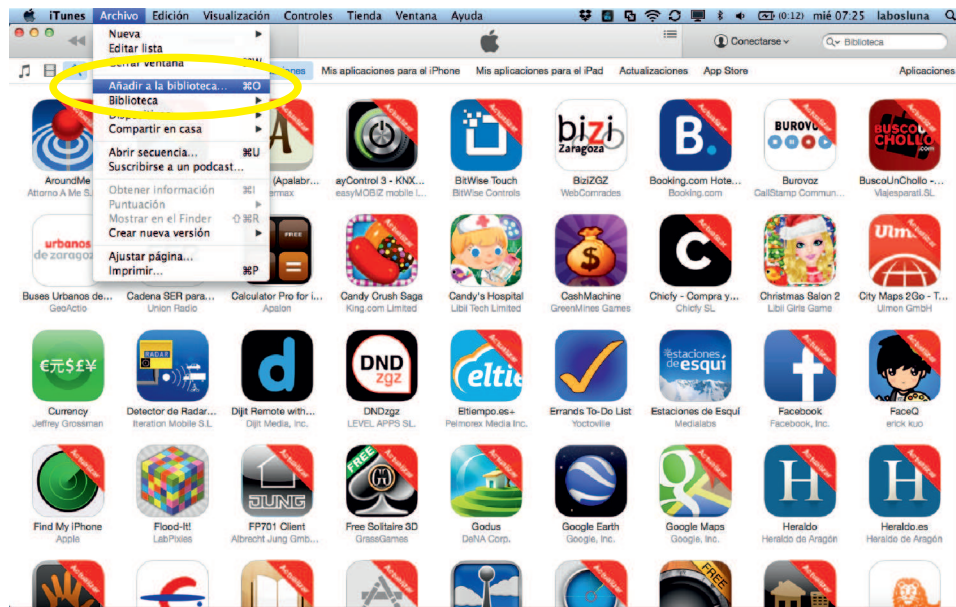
iTunes Archivo Edición Visualización Controles Tienda Ventana Ayuda (0:12) mié 07:25 labosluna

Nueva
Editar lista
Cerrar ventana
Añadir a la biblioteca... ⌘O
Biblioteca
Dispositivos
Compartir en casa
Abrir secuencia... ⌘U
Suscribirse a un podcast...
Obtener información ⌘I
Puntuación
Mostrar en el Finder ⇧⌘R
Crear nueva versión
Ajustar página...
Imprimir... ⌘P

Conectarse Biblioteca

Mis aplicaciones para el iPhone Mis aplicaciones para el iPad Actualizaciones App Store Aplicaciones

AroundMe
Attorno A Me S.
(Apalabr...
ayControl 3 - KNX...
easyMOBIZ mobile I...
BitWise Touch
BitWise Controls
BiziZGZ
WebComrades
Booking.com Hote...
Booking.com
Burovoz
CallStamp Commun...
BuscoUnChollo -...
Viajesparati.SL

Buses Urbanos de...
GeoActio
Cadena SER para...
Union Radio
Calculator Pro for i...
Apalon
Candy Crush Saga
King.com Limited
Candy's Hospital
Libii Tech Limited
CashMachine
GreenMines Games
Chicfy - Compra y...
Chicfy SL
Christmas Salon 2
Libii Girls Game
City Maps 2Go - T...
Ulmon GmbH

Currency
Jeffrey Grossman
Detector de Radar...
Iteration Mobile S.L
Dijit Remote with...
Dijit Media, Inc.
DNDzgz
LEVEL APPS SL.
Eltiempo.es+
Pelmorex Media Inc.
Errands To-Do List
Yoctoville
Estaciones de Esquí
Medialabs
Facebook
Facebook, Inc.
FaceQ
erick kuo

Find My iPhone
Apple
Flood-It!
LabPixies
FP701 Client
Albrecht Jung Gmb...
Free Solitaire 3D
GrassGames
Godus
DeNA Corp.
Google Earth
Google, Inc.
Google Maps
Google, Inc.
Heraldo
Heraldo de Aragón
Heraldo.es
Heraldo de Aragón